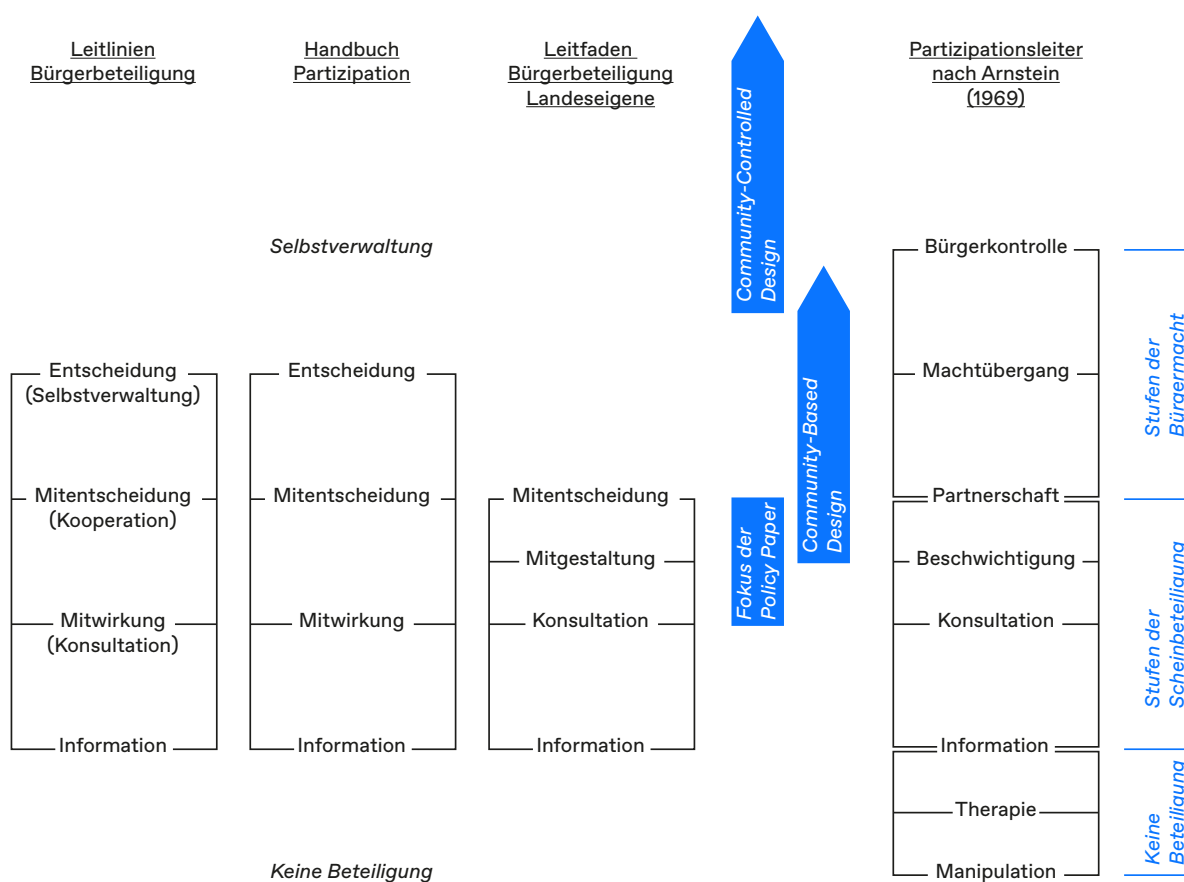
Leitlinien Bürgerbeteiligung

Handbuch Partizipation

Leitfaden Bürgerbeteiligung Landeseigene

Partizipationsleiter nach Arnstein (1969)

Community-Controlled Design

Community-Based Design

Fokus der Policy Paper

Selbstverwaltung

Entscheidung (Selbstverwaltung)

Mitentscheidung (Kooperation)

Mitwirkung (Konsultation)

Information

Entscheidung

Mitentscheidung

Mitwirkung

Information

Mitentscheidung

Mitgestaltung

Konsultation

Information

Bürgerkontrolle

Machtübergang

Partnerschaft

Beschwichtigung

Konsultation

Information

Therapie

Manipulation

Stufen der Bürgermacht

Stufen der Scheinbeteiligung

Keine Beteiligung

Keine Beteiligung